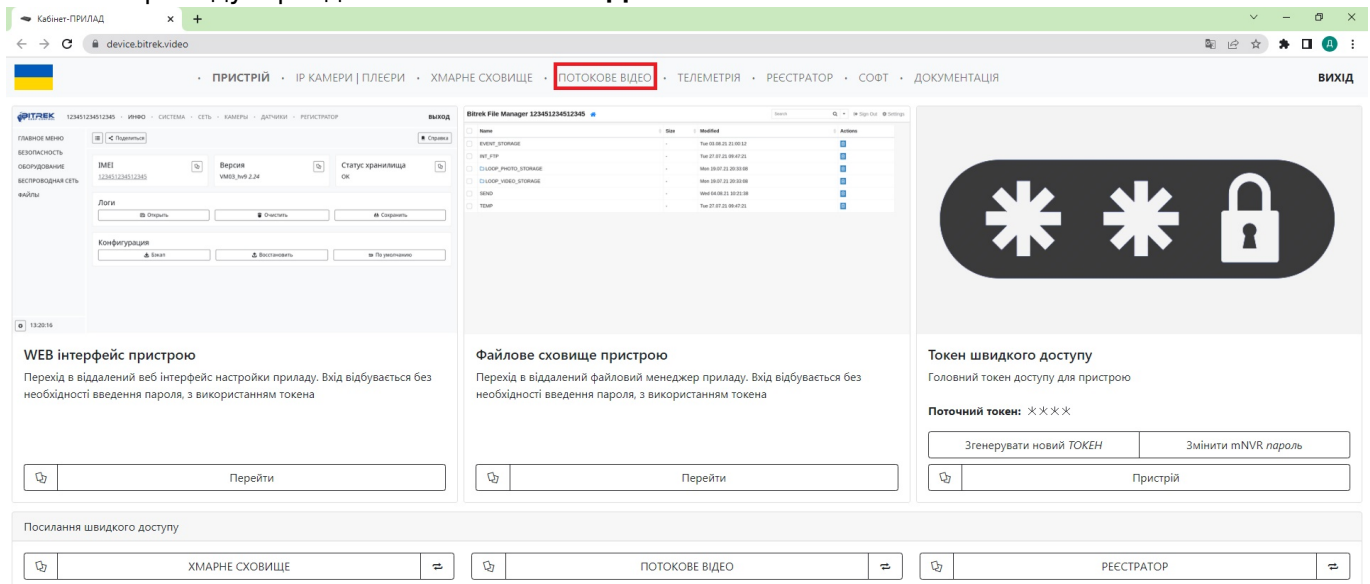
Кабінет-ПРИЛАД × +

device.bitrek.video

· ПРИСТРІЙ · IP КАМЕРИ | ПЛЕЄРИ · ХМАРНЕ СХОВИЩЕ · ПОТОКОВЕ ВІДЕО · ТЕЛЕМЕТРІЯ · РЕЄСТРАТОР · СОФТ · ДОКУМЕНТАЦІЯ

ВИХІД

BITREK 123451234512345 · ИНФО · СИСТЕМА · СЕТЬ · КАМЕРЫ · ДАТЧИКИ · РЕГИСТРАТОР ВЫХОД

ГЛАВНОЕ МЕНЮ
БЕЗОПАСНОСТЬ
ОБОРУДОВАНИЕ
БЕСПРОВОДНАЯ СЕТЬ
ФАЙЛЫ

Поделиться Справка

IMEI 123451234512345
Версия VM03_bv9 2.24
Статус хранилища OK

Логи
Открыть Очистить Сохранить

Конфигурация
Бэкап Восстановить По умолчанию

13:20:16

Bitrek File Manager 123451234512345

| Name | Size | Modified | Actions |
|---|---|---|---|
| EVENT_STORAGE | - | Tue 03.08.21 21:00:12 | |
| INT_FTP | - | Tue 27.07.21 09:47:21 | |
| LOOP_PHOTO_STORAGE | - | Mon 19.07.21 20:33:08 | |
| LOOP_VIDEO_STORAGE | - | Mon 19.07.21 20:33:08 | |
| SEND | - | Wed 04.08.21 10:21:38 | |
| TEMP | - | Tue 27.07.21 09:47:21 | |

WEB інтерфейс пристрою
Перехід в віддалений веб інтерфейс настройки приладу. Вхід відбувається без необхідності введення пароля, з використанням токена
Перейти

Файлове сховище пристрою
Перехід в віддалений файловий менеджер приладу. Вхід відбувається без необхідності введення пароля, з використанням токена
Перейти

Токен швидкого доступу
Головний токен доступу для пристрою
Поточний токен: ****
Згенерувати новий ТОКЕН
Змінити mNVR пароль
Пристрій

Посилання швидкого доступу
ХМАРНЕ СХОВИЩЕ
ПОТОКОВЕ ВІДЕО
РЕЄСТРАТОР